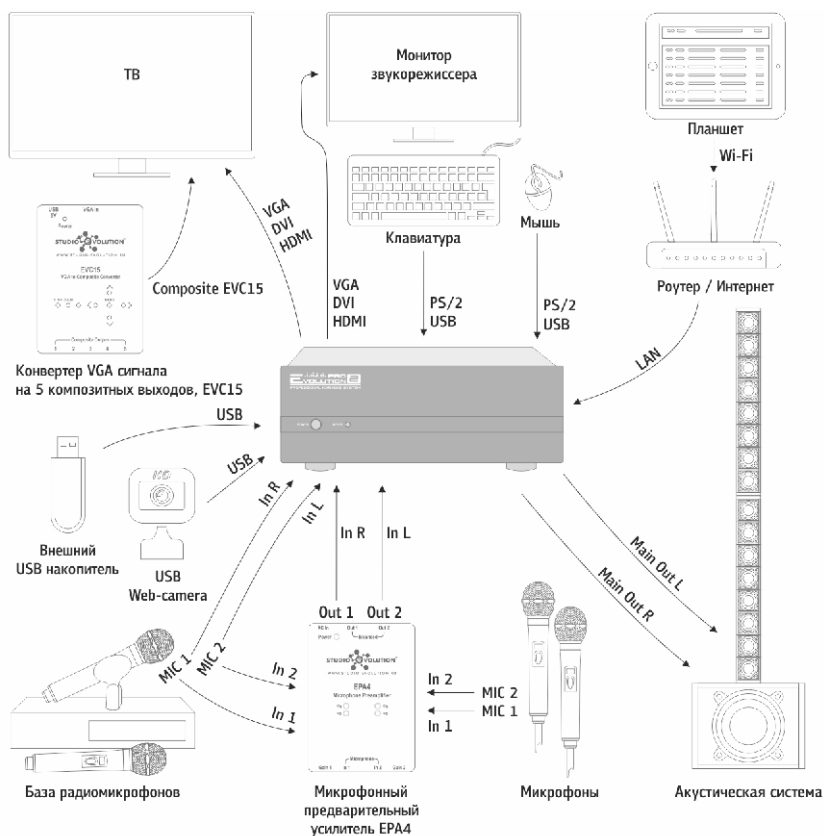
ТВ

Монитор звукорежиссера

Планшет

Wi-Fi

Клавиатура

Мышь

VGA
DVI
HDMI

Composite EVC15

VGA
DVI
HDMI

PS/2
USB

PS/2
USB

Роутер / Интернет

EVC15

Конвертер VGA сигнала на 5 композитных выходов, EVC15

LAN

USB

USB

Внешний USB накопитель

USB Web-camera

In R

In L

In R

In L

Out 1

Out 2

EPA4

MIC 1

MIC 2

In 2

In 1

In 2

In 1

MIC 2

MIC 1

Main Out L

Main Out R

База радиомикрофонов

Микрофонный предварительный усилитель EPA4

Микрофоны

Акустическая система